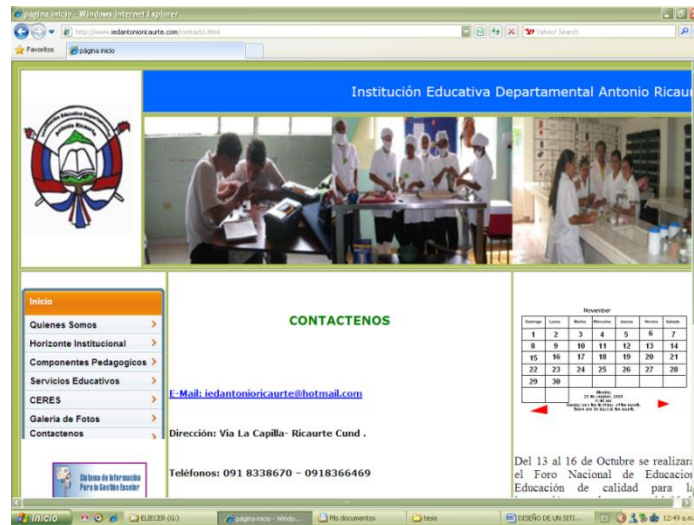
página inicio - Windows Internet Explorer

http://www.iedantonioricaurte.com/contacto.html

Yahoo! Search

Favoritos

página inicio

Institución Educativa Departamental Antonio Ricaur

Inicio

Quienes Somos

Horizonte Institucional

Componentes Pedagogicos

Servicios Educativos

CERES

Galeria de Fotos

Contactenos

Sistema de Información Para la Gestión Escolar

CONTACTENOS

E-Mail: iedantonioricaurte@hotmail.com

Dirección: Via La Capilla- Ricaurte Cund .

Telefonos: 091 8338670 – 0918366469

November

| Domingo | Lunes | Martes | Miercoles | Jueves | Viernes | Sabado |
|---|---|---|---|---|---|---|
| 1 | 2 | 3 | 4 | 5 | 6 | 7 |
| 8 | 9 | 10 | 11 | 12 | 13 | 14 |
| 15 | 16 | 17 | 18 | 19 | 20 | 21 |
| 22 | 23 | 24 | 25 | 26 | 27 | 28 |
| 29 | 30 | | | | | |

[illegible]

Del 13 al 16 de Octubre se realizar el Foro Nacional de Educacion Educación de calidad para l

Inicio

ELIECER (G:)

página inicio - Windo...

Mis documentos

tesis

DISEÑO DE UN SITI...

12:49 a